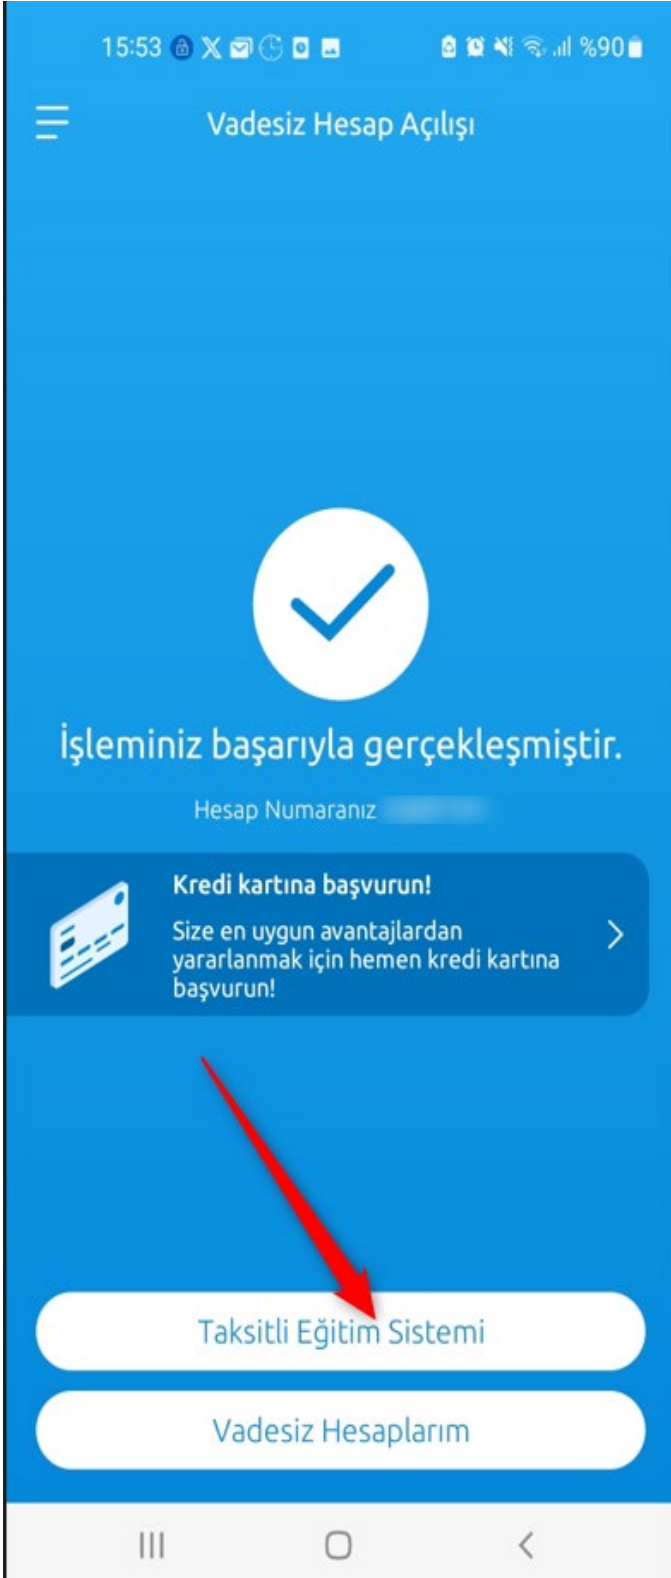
15:53 %90

Vadesiz Hesap Açılışı

İşleminiz başarıyla gerçekleşmiştir.

Hesap Numaranız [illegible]

Kredi kartına başvurun!

Size en uygun avantajlardan yararlanmak için hemen kredi kartına başvurun!

Taksitli Eğitim Sistemi

Vadesiz Hesaplarım